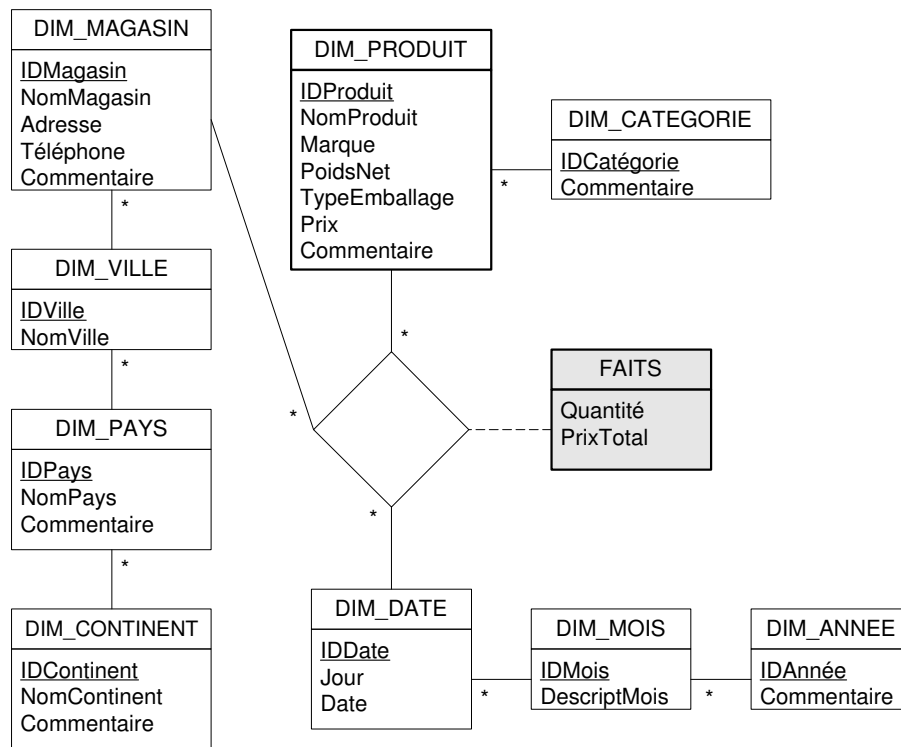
DIM_MAGASIN
IDMagasin
NomMagasin
Adresse
Téléphone
Commentaire

*

DIM_VILLE
IDVille
NomVille

*

DIM_PAYS
IDPays
NomPays
Commentaire

*

DIM_CONTINENT
IDContinent
NomContinent
Commentaire

DIM_PRODUIT
IDProduit
NomProduit
Marque
PoidsNet
TypeEmballage
Prix
Commentaire

*

DIM_CATEGORIE
IDCatégorie
Commentaire

*

*

FAITS
Quantité
PrixTotal

*

DIM_DATE
IDDate
Jour
Date

*

DIM_MOIS
IDMois
DescriptMois

*

DIM_ANNEE
IDAnnée
Commentaire